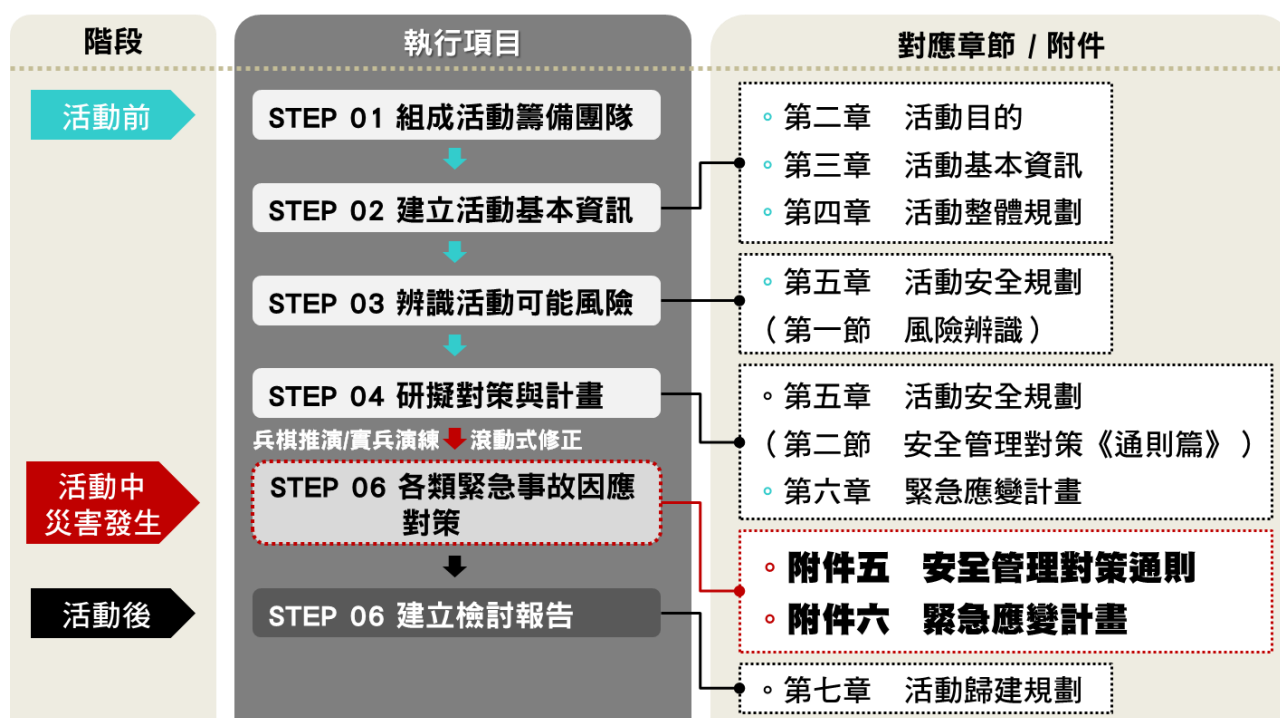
階段

活動前

活動中
災害發生

活動後

執行項目

STEP 01 組成活動籌備團隊

STEP 02 建立活動基本資訊

STEP 03 辨識活動可能風險

STEP 04 研擬對策與計畫

兵棋推演/實兵演練 滾動式修正

STEP 06 各類緊急事故因應對策

STEP 06 建立檢討報告

對應章節 / 附件

◦ 第二章 活動目的
◦ 第三章 活動基本資訊
◦ 第四章 活動整體規劃

◦ 第五章 活動安全規劃
（第一節 風險辨識）

◦ 第五章 活動安全規劃
（第二節 安全管理對策《通則篇》）
◦ 第六章 緊急應變計畫

◦ 附件五 安全管理對策通則
◦ 附件六 緊急應變計畫

◦ 第七章 活動歸建規劃